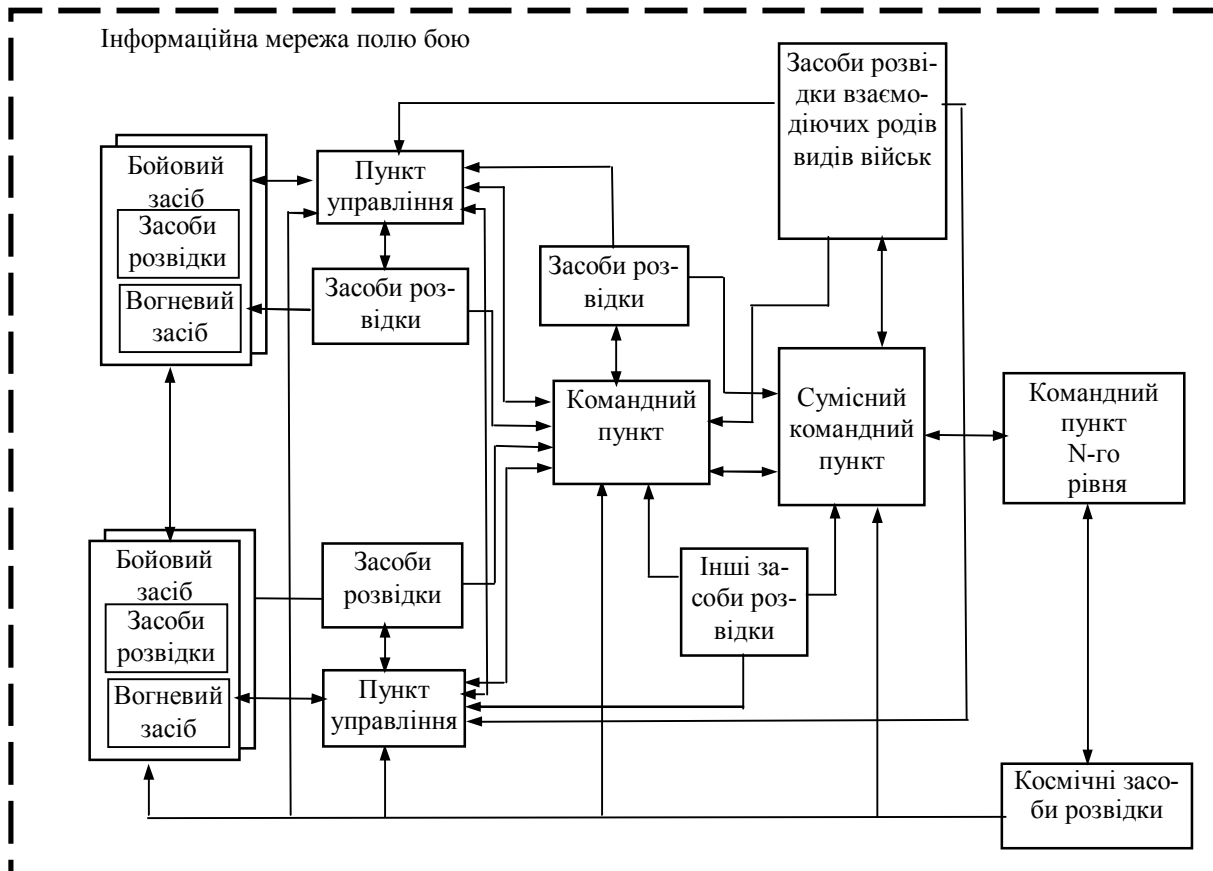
Інформаційна мережа полю бою

Засоби розвідки взаємодіючих родів видів військ

Бойовий засіб

Засоби розвідки

Вогневий засіб

Пункт управління

Засоби розвідки

Засоби розвідки

Командний пункт

Сумісний командний пункт

Командний пункт N-го рівня

Бойовий засіб

Засоби розвідки

Вогневий засіб

Засоби розвідки

Інші засоби розвідки

Пункт управління

Космічні засоби розвідки